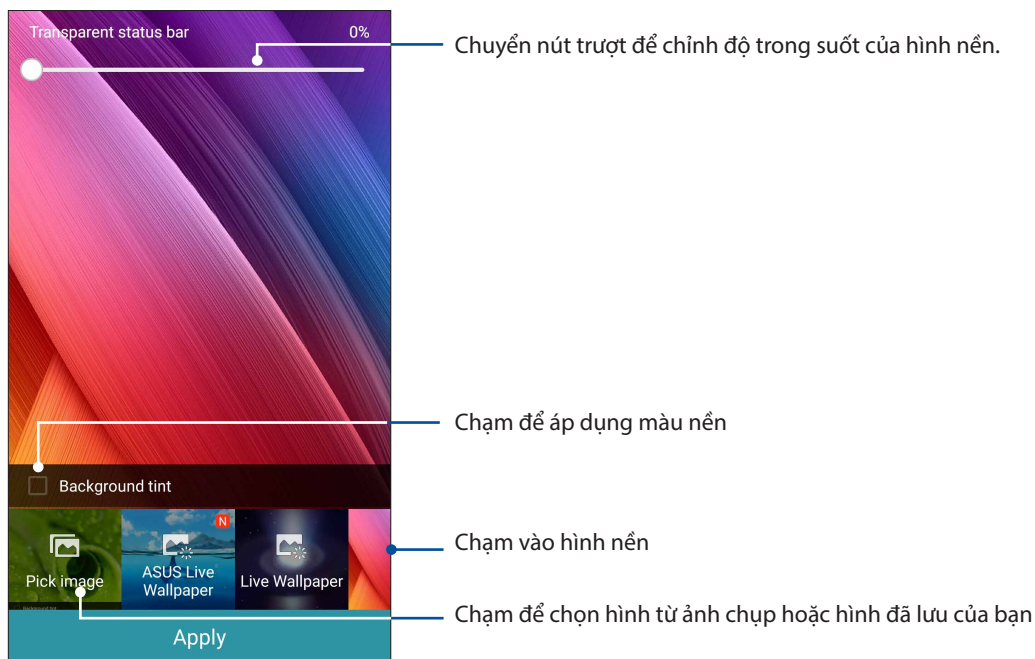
Transparent status bar
0%

Chuyển nút trượt để chỉnh độ trong suốt của hình nền.

Chạm để áp dụng màu nền

Background tint

N

Pick image

ASUS Live Wallpaper

Live Wallpaper

Chạm vào hình nền

Chạm để chọn hình từ ảnh chụp hoặc hình đã lưu của bạn

Apply